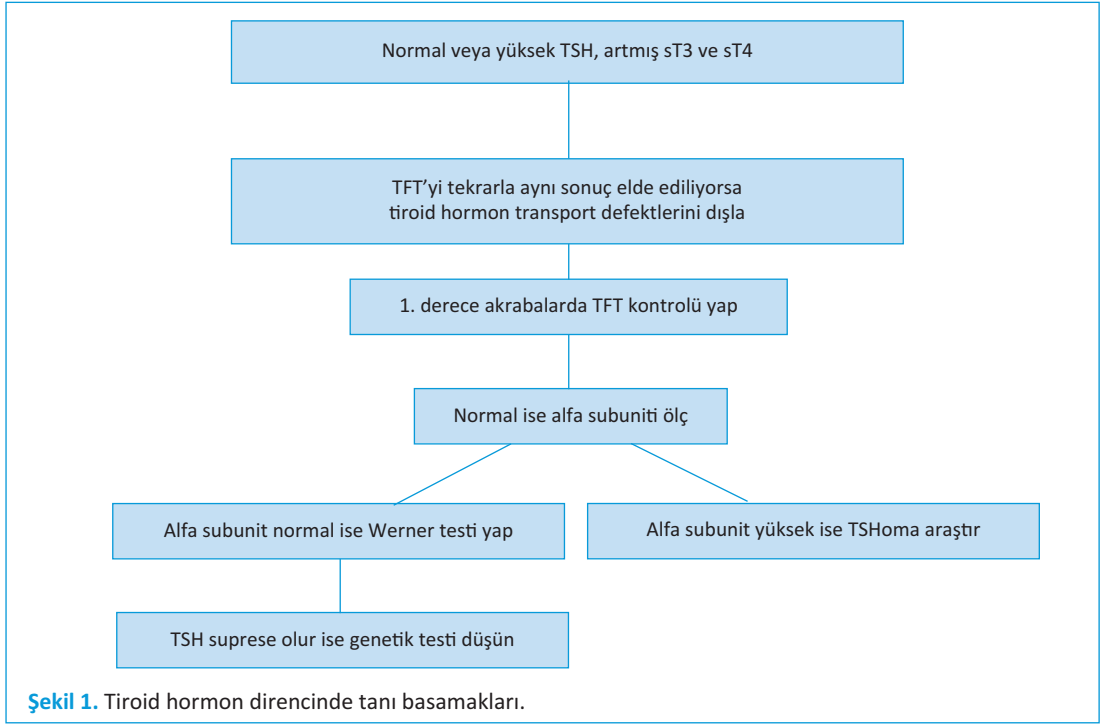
Normal veya yüksek TSH, artmış sT3 ve sT4

TFT'yi tekrarla aynı sonuç elde ediliyorsa tiroid hormon transport defektlerini dışla

1. derece akrabalarda TFT kontrolü yap

Normal ise alfa subuniti ölç

Alfa subunit normal ise Werner testi yap

Alfa subunit yüksek ise TSHoma araştır

TSH suprese olur ise genetik testi düşün

Şekil 1. Tiroid hormon direncinde tanı basamakları.